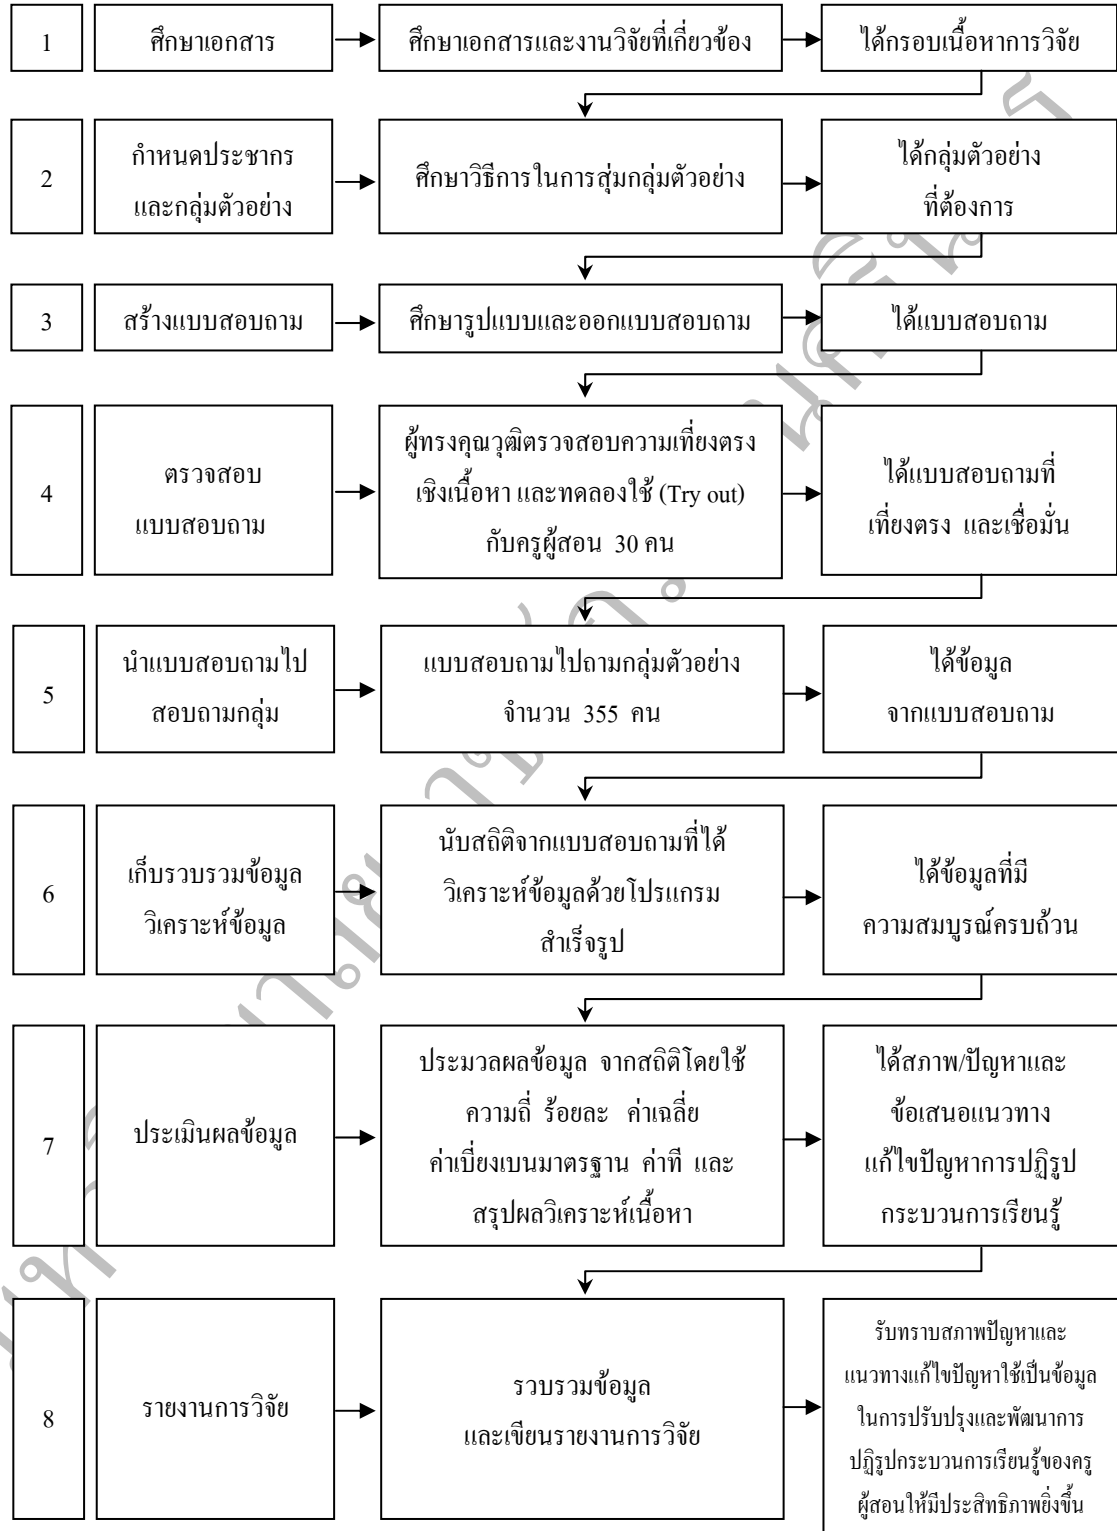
1

ศึกษาเอกสาร

ศึกษาเอกสารและงานวิจัยที่เกี่ยวข้อง

ได้กรอบเนื้อหาการวิจัย

2

กำหนดประชากรและกลุ่มตัวอย่าง

ศึกษาวิธีการในการสุ่มกลุ่มตัวอย่าง

ได้กลุ่มตัวอย่างที่ต้องการ

3

สร้างแบบสอบถาม

ศึกษารูปแบบและออกแบบสอบถาม

ได้แบบสอบถาม

4

ตรวจสอบแบบสอบถาม

ผู้ทรงคุณวุฒิตรวจสอบความเที่ยงตรงเชิงเนื้อหา และทดลองใช้ (Try out) กับครูผู้สอน 30 คน

ได้แบบสอบถามที่เที่ยงตรง และเชื่อมั่น

5

นำแบบสอบถามไปสอบถามกลุ่ม

แบบสอบถามไปถามกลุ่มตัวอย่าง จำนวน 355 คน

ได้ข้อมูลจากแบบสอบถาม

6

เก็บรวบรวมข้อมูล วิเคราะห์ข้อมูล

นับสถิติจากแบบสอบถามที่ได้ วิเคราะห์ข้อมูลด้วยโปรแกรมสำเร็จรูป

ได้ข้อมูลที่มีความสมบูรณ์ครบถ้วน

7

ประเมินผลข้อมูล

ประมวลผลข้อมูล จากสถิติโดยใช้ ความถี่ ร้อยละ ค่าเฉลี่ย ค่าเบี่ยงเบนมาตรฐาน ค่าที และสรุปผลวิเคราะห์เนื้อหา

ได้สภาพ/ปัญหาและข้อเสนอแนวทางแก้ไขปัญหาการปฏิรูปกระบวนการเรียนรู้

8

รายงานการวิจัย

รวบรวมข้อมูล และเขียนรายงานการวิจัย

รับทราบสภาพปัญหาและแนวทางแก้ไขปัญหาใช้เป็นข้อมูลในการปรับปรุงและพัฒนาการปฏิรูปกระบวนการเรียนรู้ของครูผู้สอนให้มีประสิทธิภาพยิ่งขึ้น